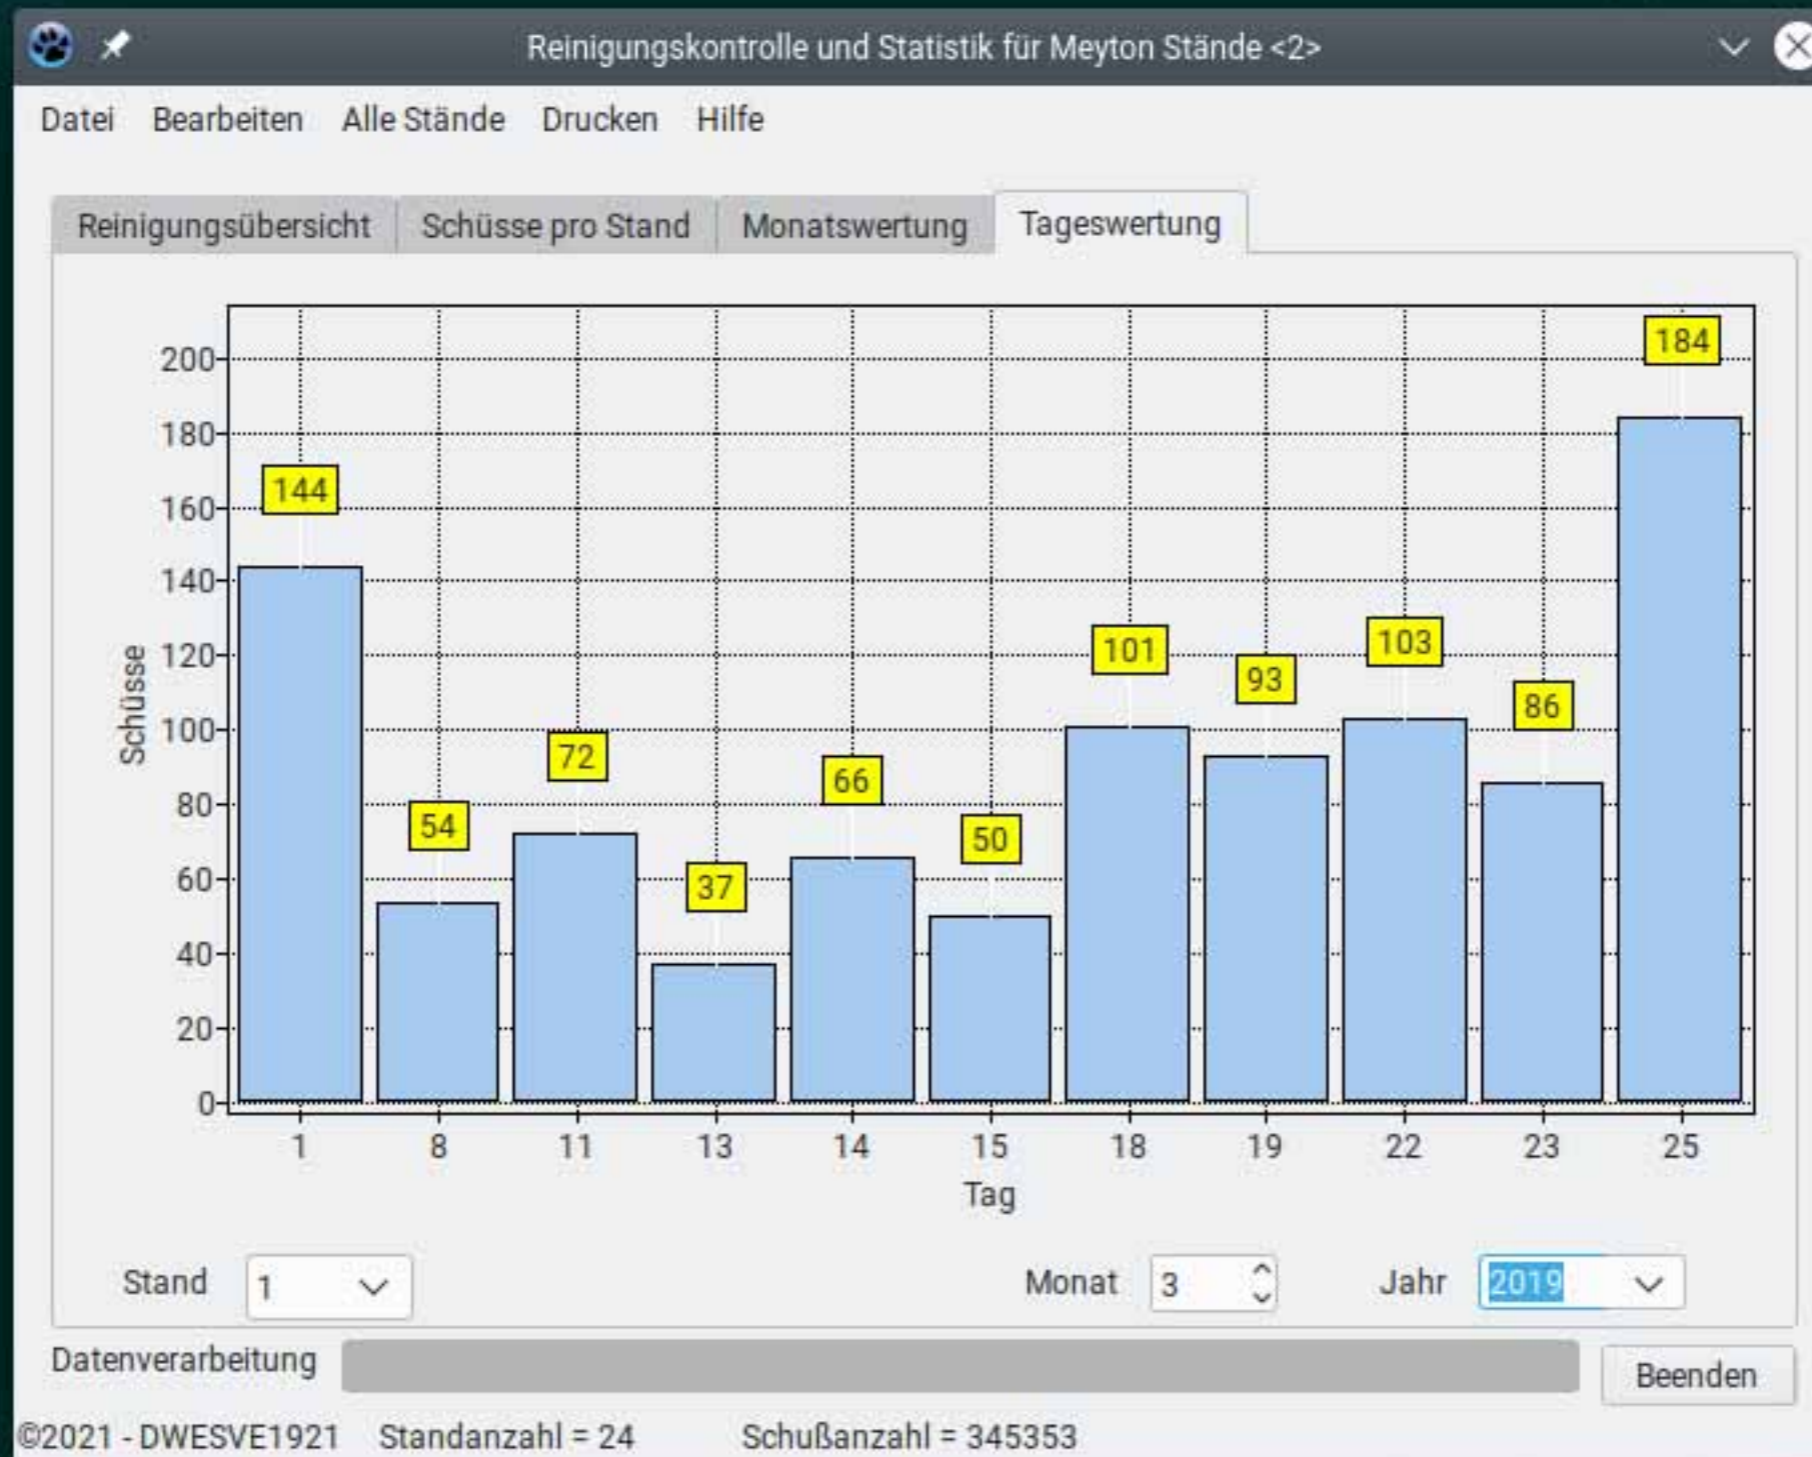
Reinigungskontrolle und Statistik für Meyton Stände <2>

Datei Bearbeiten Alle Stände Drucken Hilfe

Reinigungsübersicht | Schüsse pro Stand | Monatswertung | Tageswertung

Schüsse

200
180
160
140
120
100
80
60
40
20
0

144 54 72 37 66 50 101 93 103 86 184

1 8 11 13 14 15 18 19 22 23 25

Tag

Stand 1

Monat 3

Jahr 2019

Datenverarbeitung

Beenden

©2021 - DWESVE1921 Standanzahl = 24 Schußanzahl = 345353